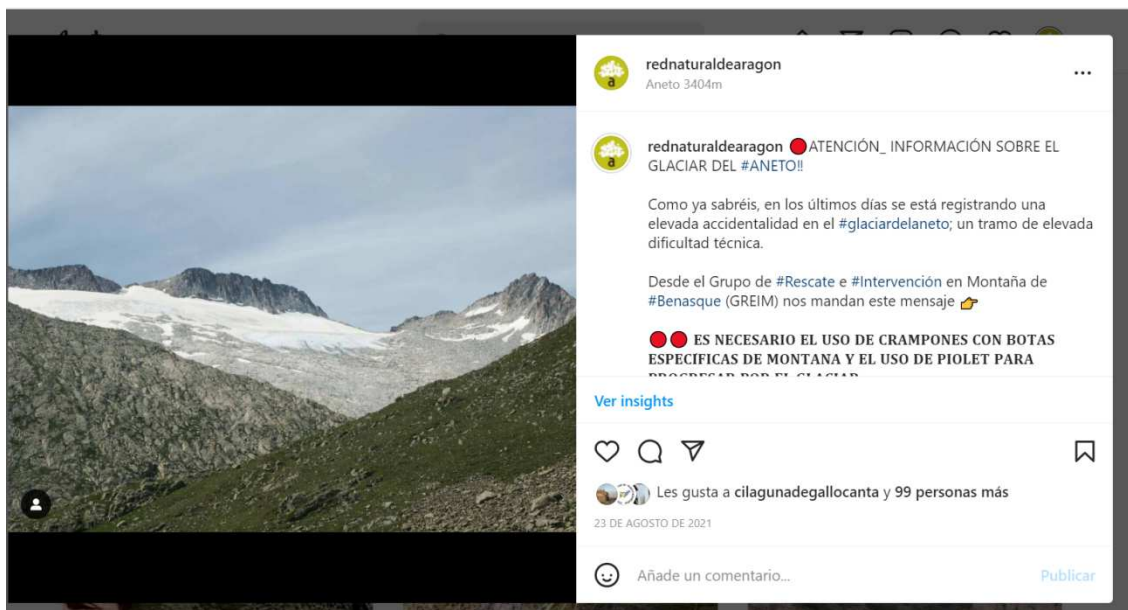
rednaturaldearagon
Aneto 3404m

...

rednaturaldearagon 🔴ATENCIÓN_ INFORMACIÓN SOBRE EL GLACIAR DEL #ANETO‼

Como ya sabréis, en los últimos días se está registrando una elevada accidentalidad en el #glaciardelaneto; un tramo de elevada dificultad técnica.

Desde el Grupo de #Rescate e #Intervención en Montaña de #Benasque (GREIM) nos mandan este mensaje 👉

🔴🔴 ES NECESARIO EL USO DE CRAMPONES CON BOTAS ESPECIFICAS DE MONTANA Y EL USO DE PIOLET PARA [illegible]

Ver insights

Les gusta a cilagunadegallocanta y 99 personas más

23 DE AGOSTO DE 2021

Añade un comentario...

Publicar